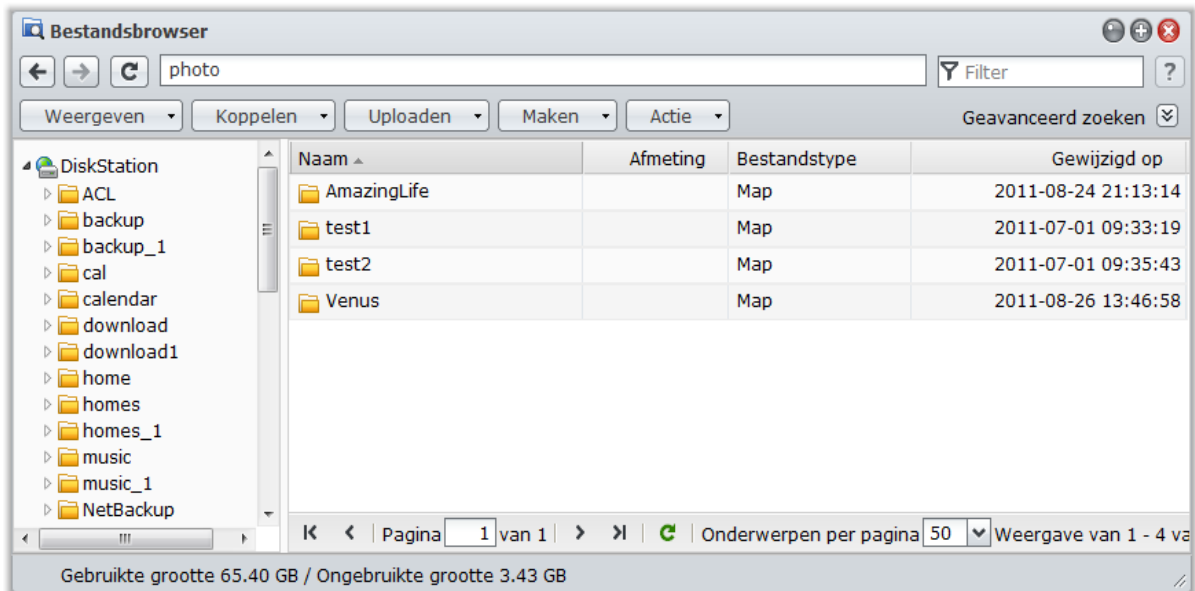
Bestandsbrowser

photo

Filter

?

Weergeven | Koppelen | Uploaden | Maken | Actie

Geavanceerd zoeken

DiskStation
ACL
backup
backup_1
cal
calendar
download
download1
home
homes
homes_1
music
music_1
NetBackup

| Naam | Afmeting | Bestandstype | Gewijzigd op |
|---|---|---|---|
| AmazingLife | | Map | 2011-08-24 21:13:14 |
| test1 | | Map | 2011-07-01 09:33:19 |
| test2 | | Map | 2011-07-01 09:35:43 |
| Venus | | Map | 2011-08-26 13:46:58 |

Pagina 1 van 1 | Onderwerpen per pagina 50 | Weergave van 1 - 4 va

Gebruikte grootte 65.40 GB / Ongebruikte grootte 3.43 GB